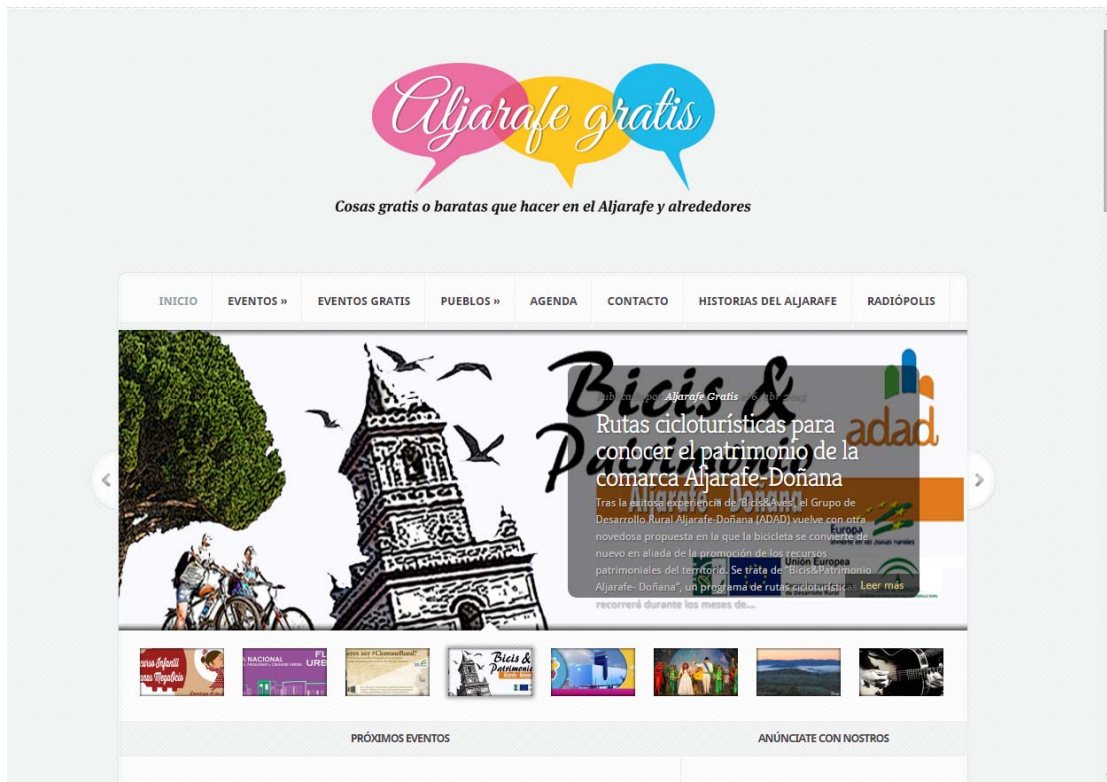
Aljarafe gratis

Cosas gratis o baratas que hacer en el Aljarafe y alrededores

INICIO EVENTOS » EVENTOS GRATIS PUEBLOS » AGENDA CONTACTO HISTORIAS DEL ALJARAFE RADIÓPOLIS

Bicis & Patrimonio

Publicado por Aljarafe Gratis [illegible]

Rutas cicloturísticas para conocer el patrimonio de la comarca Aljarafe-Doñana

Tras la exitosa experiencia de 'Bicis&Aves', el Grupo de Desarrollo Rural Aljarafe-Doñana (ADAD) vuelve con otra novedosa propuesta en la que la bicicleta se convierte de nuevo en aliada de la promoción de los recursos patrimoniales del territorio. Se trata de "Bicis&Patrimonio Aljarafe- Doñana", un programa de rutas cicloturísticas que recorrerá durante los meses de... Leer más

adad

Unión Europea

PRÓXIMOS EVENTOS

ANÚNCIATE CON NOSTROS